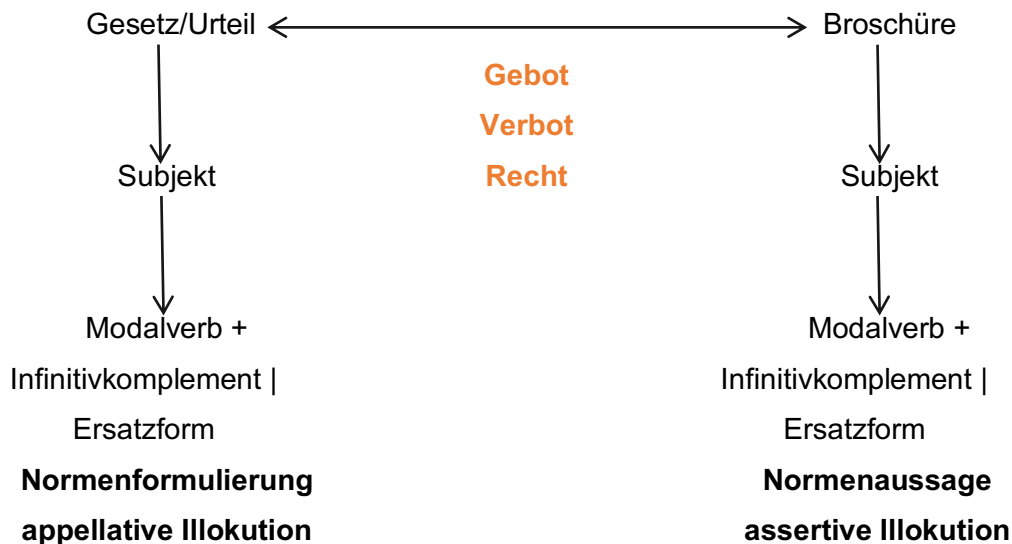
Gesetz/Urteil

Broschüre

Gebot

Verbot

Recht

Subjekt

Subjekt

Modalverb + Infinitivkomplement | Ersatzform

**Normenformulierung**

**appellative Illokution**

Modalverb + Infinitivkomplement | Ersatzform

**Normenaussage**

**assertive Illokution**